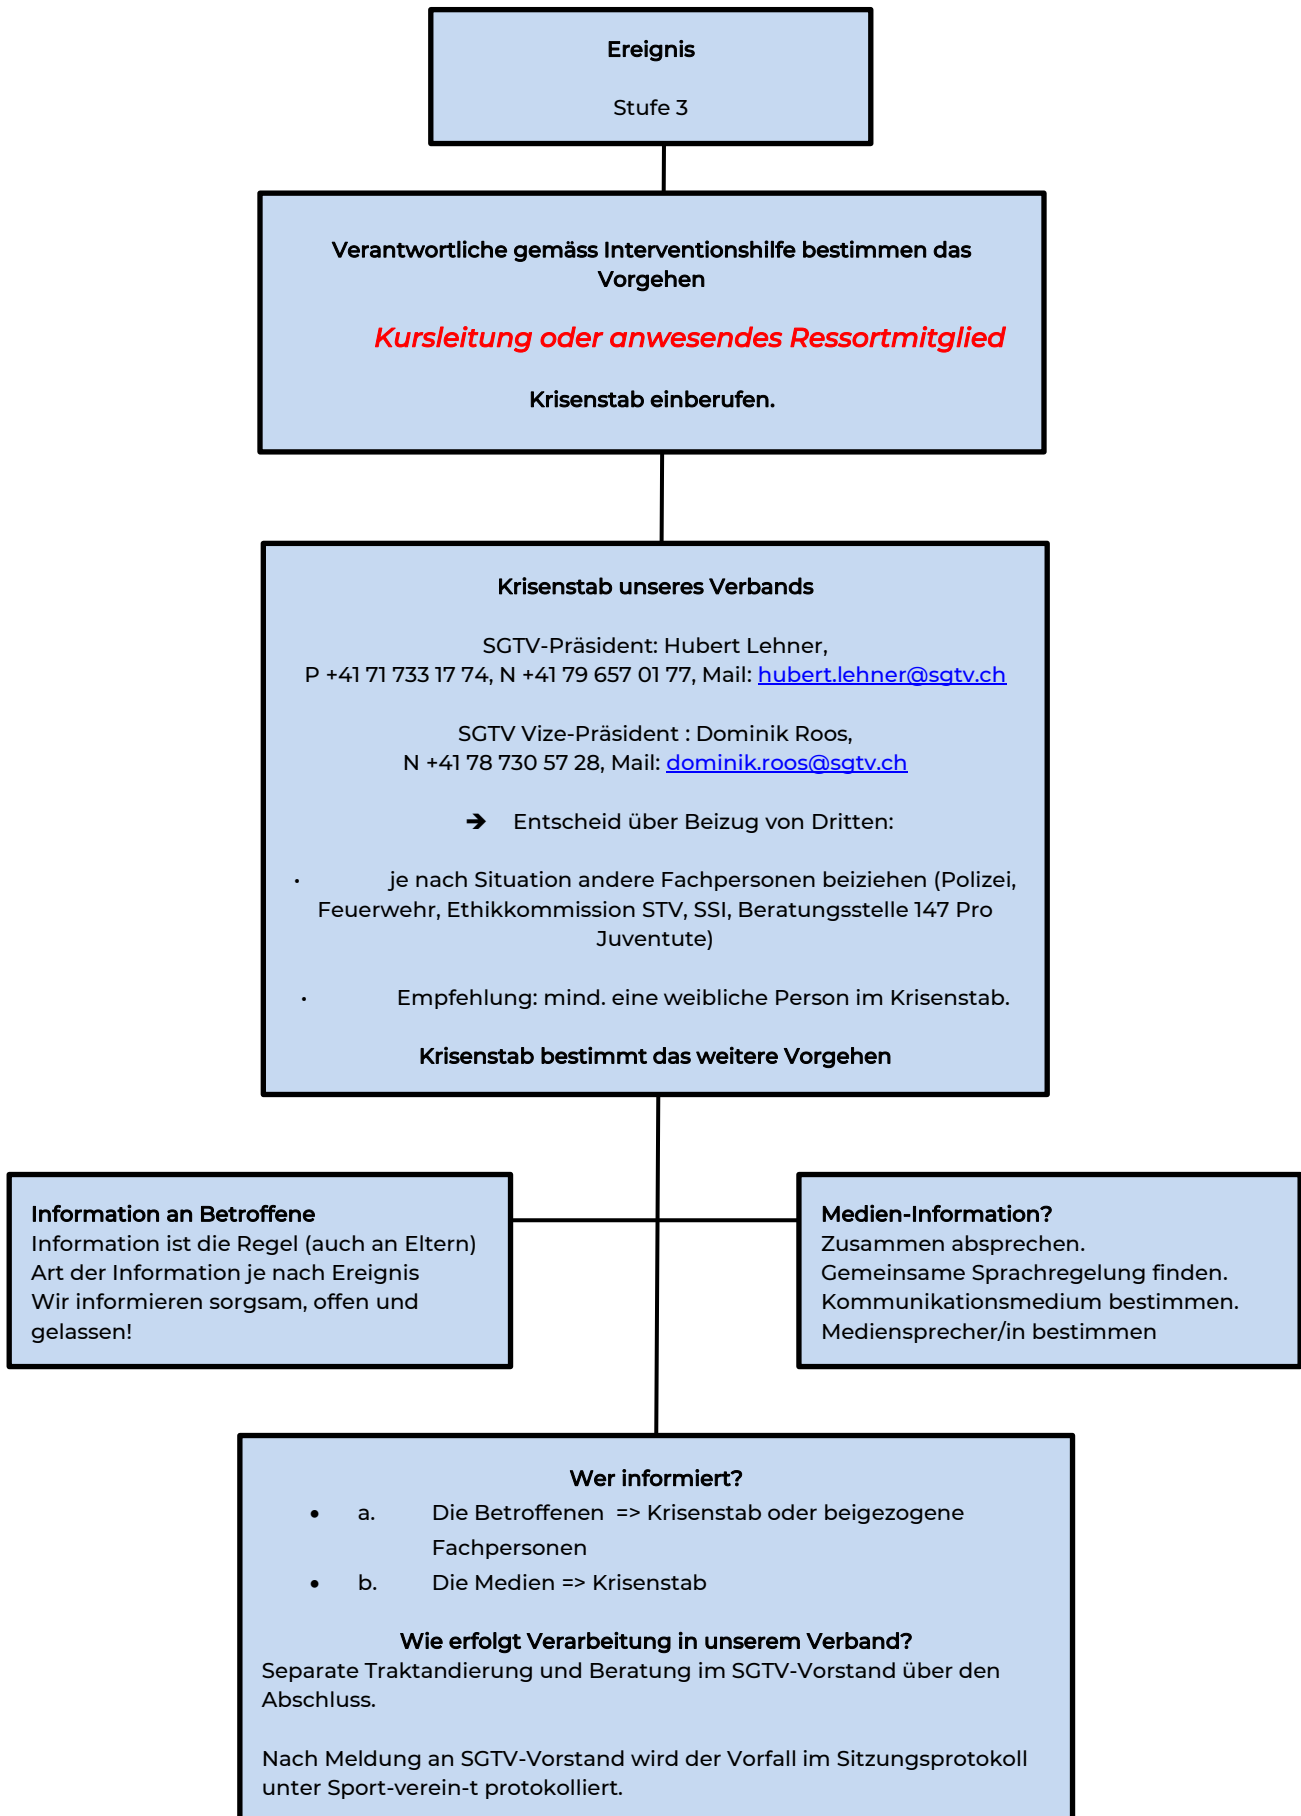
Ereignis

Stufe 3

Verantwortliche gemäss Interventionshilfe bestimmen das Vorgehen

Kursleitung oder anwesendes Ressortmitglied

Krisenstab einberufen.

Krisenstab unseres Verbands

SGTV-Präsident: Hubert Lehner,
P +41 71 733 17 74, N +41 79 657 01 77, Mail: hubert.lehner@sgtv.ch

SGTV Vize-Präsident : Dominik Roos,
N +41 78 730 57 28, Mail: dominik.roos@sgtv.ch

➔ Entscheid über Beizug von Dritten:

• je nach Situation andere Fachpersonen beiziehen (Polizei, Feuerwehr, Ethikkommission STV, SSI, Beratungsstelle 147 Pro Juventute)

• Empfehlung: mind. eine weibliche Person im Krisenstab.

Krisenstab bestimmt das weitere Vorgehen

Information an Betroffene
Information ist die Regel (auch an Eltern)
Art der Information je nach Ereignis
Wir informieren sorgsam, offen und gelassen!

Medien-Information?
Zusammen absprechen.
Gemeinsame Sprachregelung finden.
Kommunikationsmedium bestimmen.
Mediensprecher/in bestimmen

Wer informiert?
• a. Die Betroffenen => Krisenstab oder beigezogene Fachpersonen
• b. Die Medien => Krisenstab

Wie erfolgt Verarbeitung in unserem Verband?
Separate Traktandierung und Beratung im SGTV-Vorstand über den Abschluss.

Nach Meldung an SGTV-Vorstand wird der Vorfall im Sitzungsprotokoll unter Sport-verein-t protokolliert.